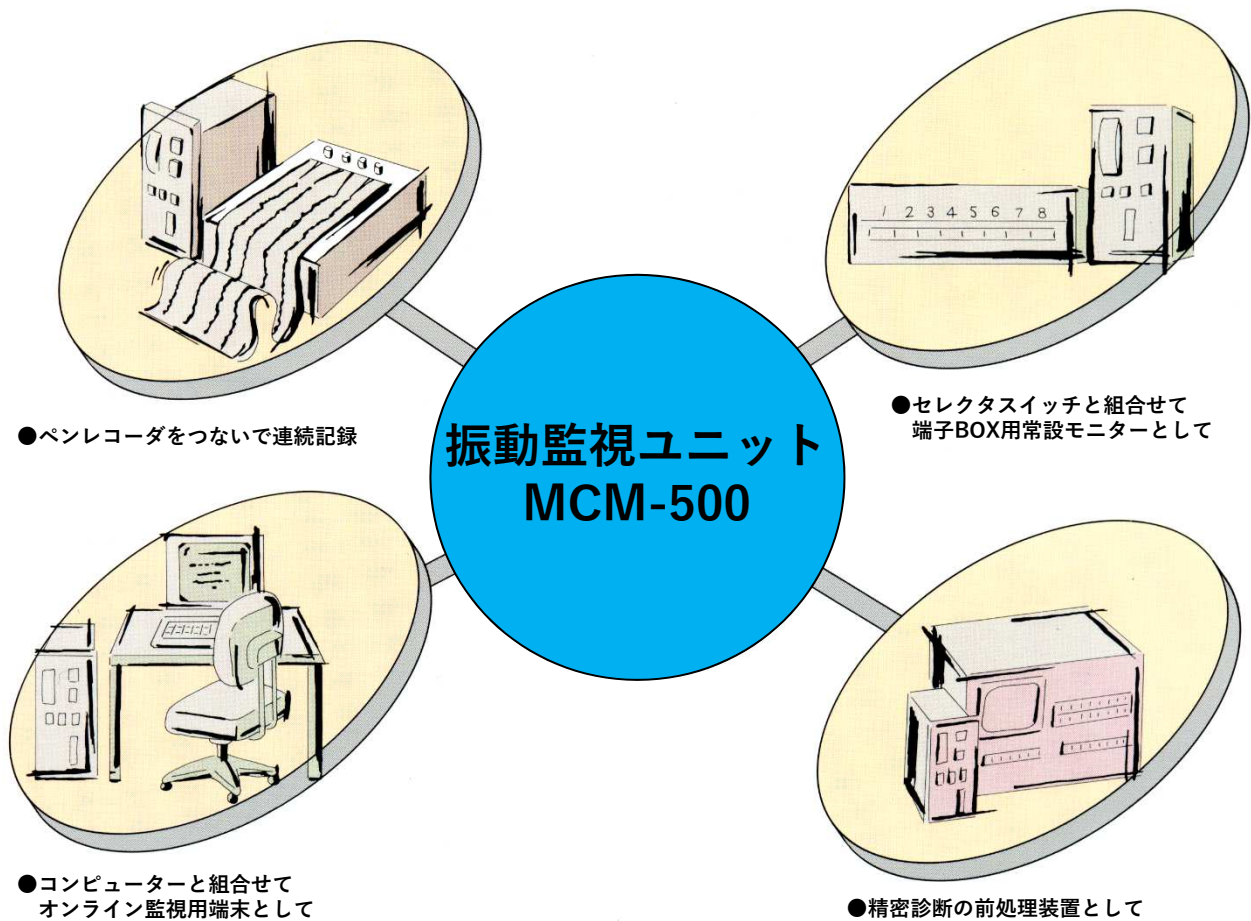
1 2 3 4 5 6 7 8

●ペンレコーダをつないで連続記録

振動監視ユニット
MCM-500

●セレクタスイッチと組合せて
端子BOX用常設モニターとして

●コンピューターと組合せて
オンライン監視用端末として

●精密診断の前処理装置として